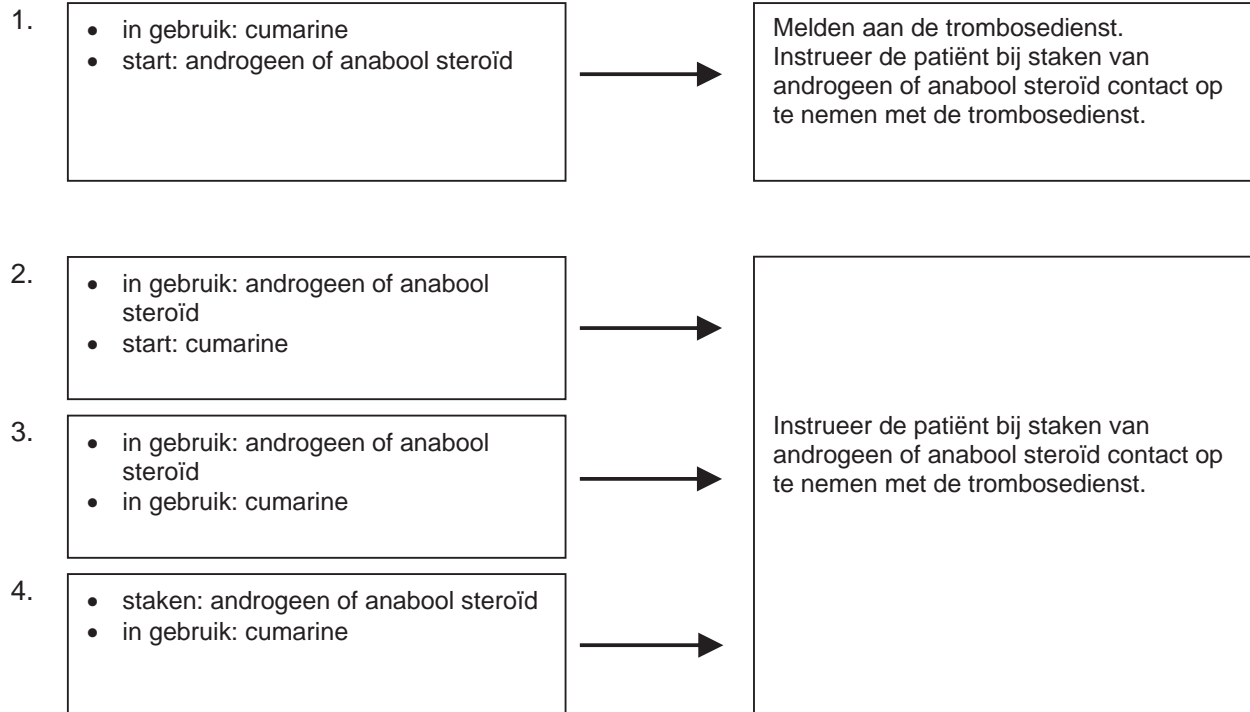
1.
- in gebruik: cumarine
- start: androgeen of anabool steroïd

Melden aan de trombosedienst. Instrueer de patiënt bij staken van androgeen of anabool steroïd contact op te nemen met de trombosedienst.

2.
- in gebruik: androgeen of anabool steroïd
- start: cumarine

3.
- in gebruik: androgeen of anabool steroïd
- in gebruik: cumarine

4.
- staken: androgeen of anabool steroïd
- in gebruik: cumarine

Instrueer de patiënt bij staken van androgeen of anabool steroïd contact op te nemen met de trombosedienst.